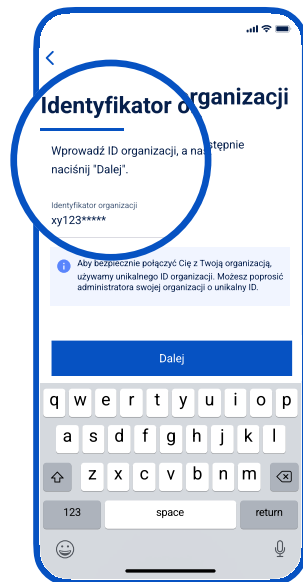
Identyfikator organizacji

Wprowadź ID organizacji, a następnie naciśnij "Dalej".

Identyfikator organizacji
xy123*****

Aby bezpiecznie połączyć Cię z Twoją organizacją, używamy unikalnego ID organizacji. Możesz poprosić administratora swojej organizacji o unikalny ID.

Dalej

q w e r t y u i o p
a s d f g h j k l
z x c v b n m
123 space return